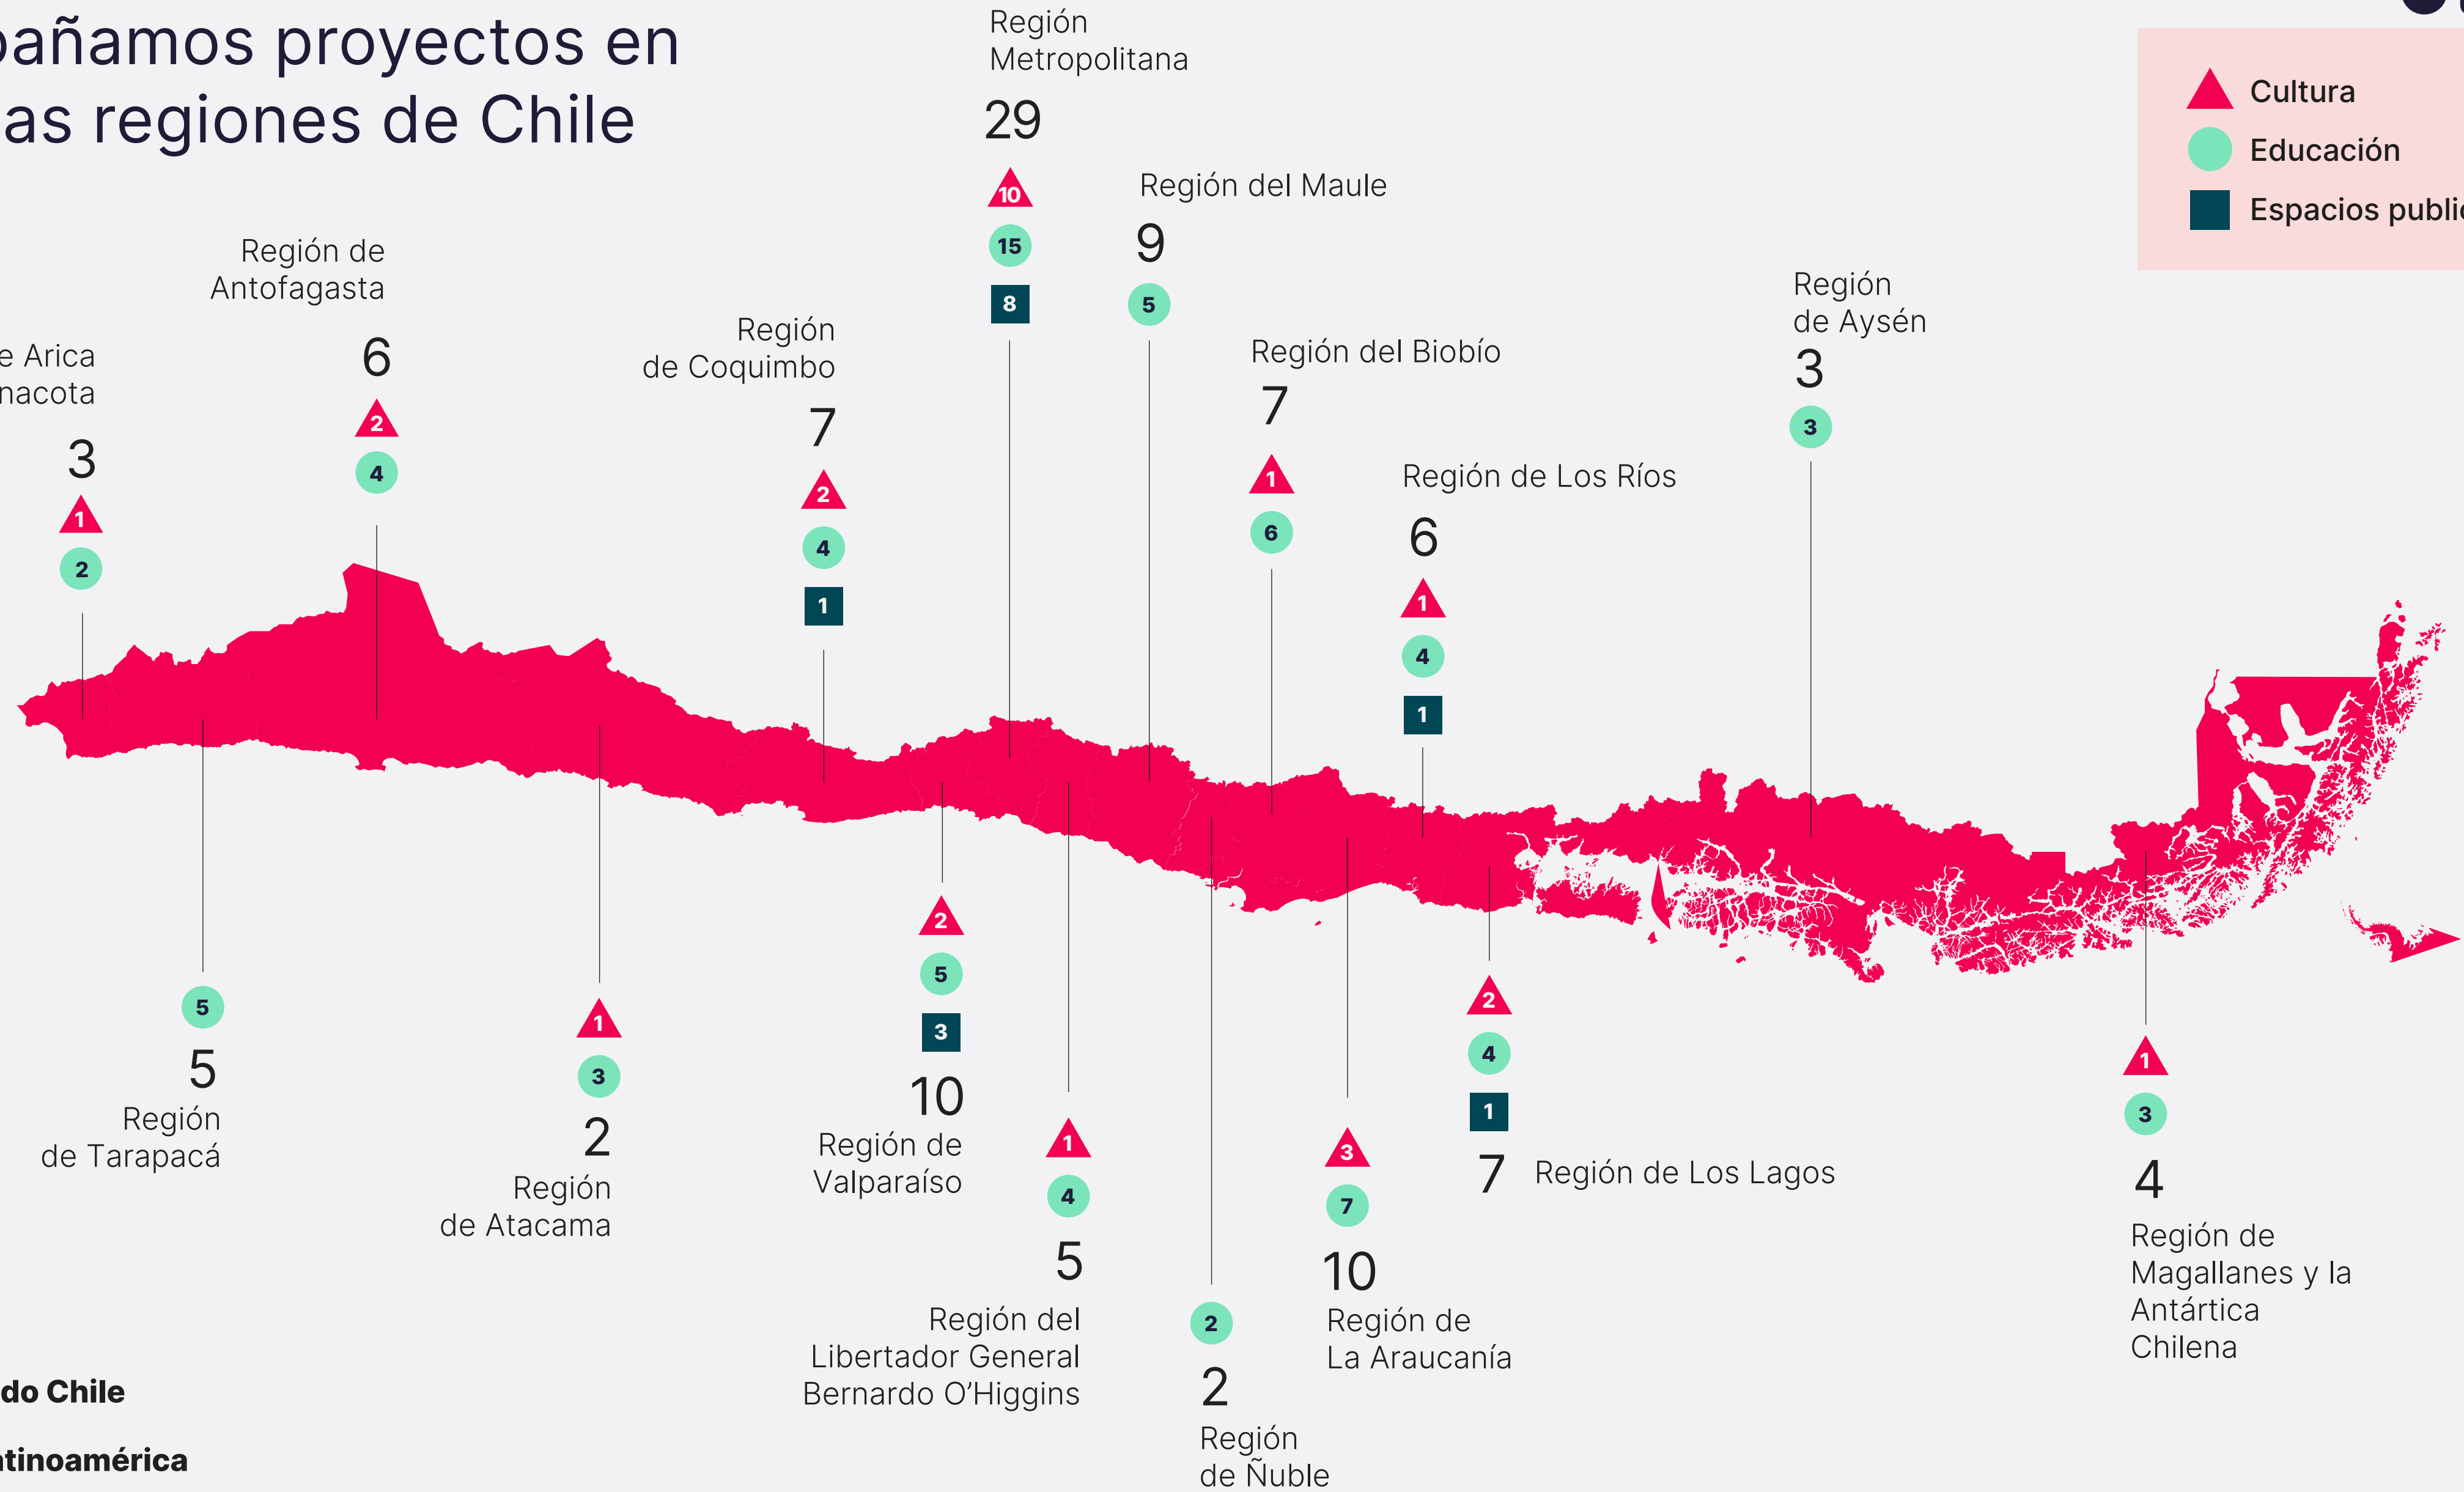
pañamos proyectos en as regiones de Chile

Cultura
Educación
Espacios publi

e Arica nacota
3
1
2

Región de Antofagasta
6
2
4

Región de Coquimbo
7
2
4
1

Región Metropolitana
29
10
15
8

Región del Maule
9
5

Región del Biobío
7
1
6

Región de Los Ríos
6
1
4
1

Región de Aysén
3
3

5
5
Región de Tarapacá

1
3
2
Región de Atacama

2
5
3
10
Región de Valparaíso

1
4
5
Región del Libertador General Bernardo O'Higgins

2
2
Región de Ñuble

3
7
10
Región de La Araucanía

2
4
1
7 Región de Los Lagos

1
3
4
Región de Magallanes y la Antártica Chilena

do Chile

tinoamérica